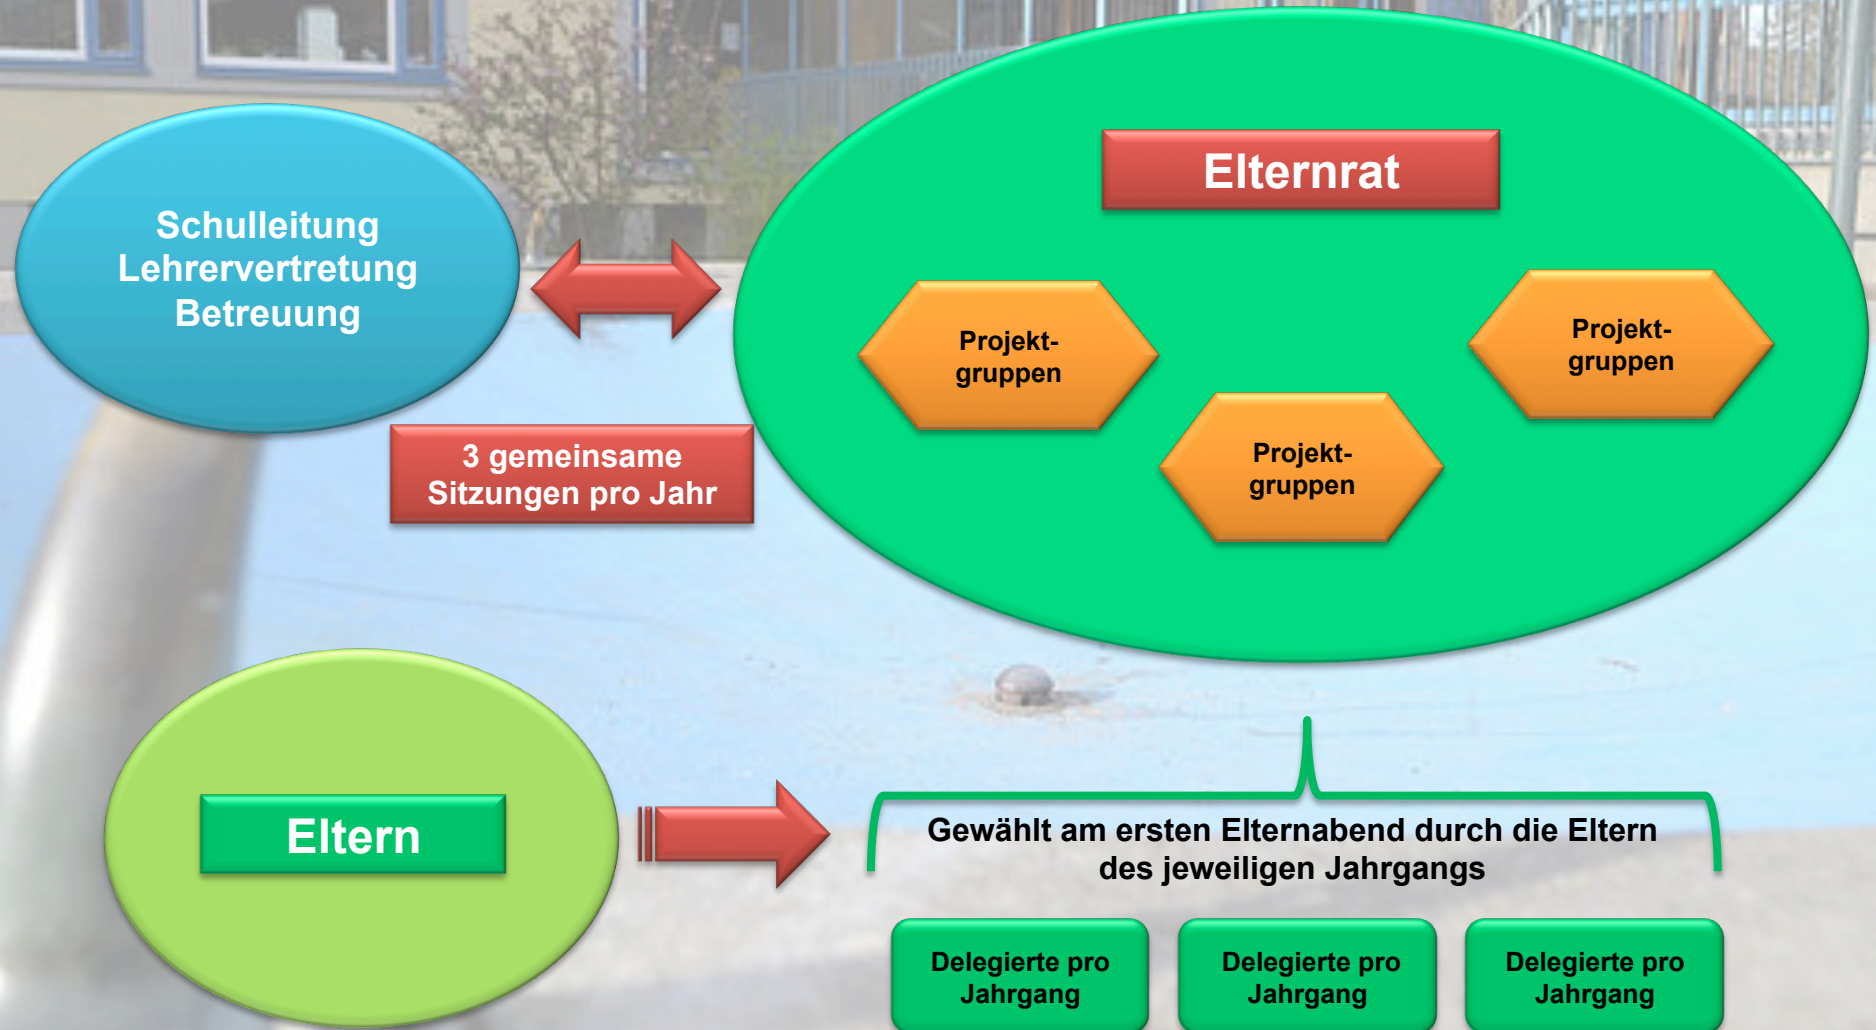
Schulleitung
Lehrervertretung
Betreuung

Elternrat

Projektgruppen

Projektgruppen

Projektgruppen

3 gemeinsame Sitzungen pro Jahr

Eltern

Gewählt am ersten Elternabend durch die Eltern des jeweiligen Jahrgangs

Delegierte pro Jahrgang

Delegierte pro Jahrgang

Delegierte pro Jahrgang